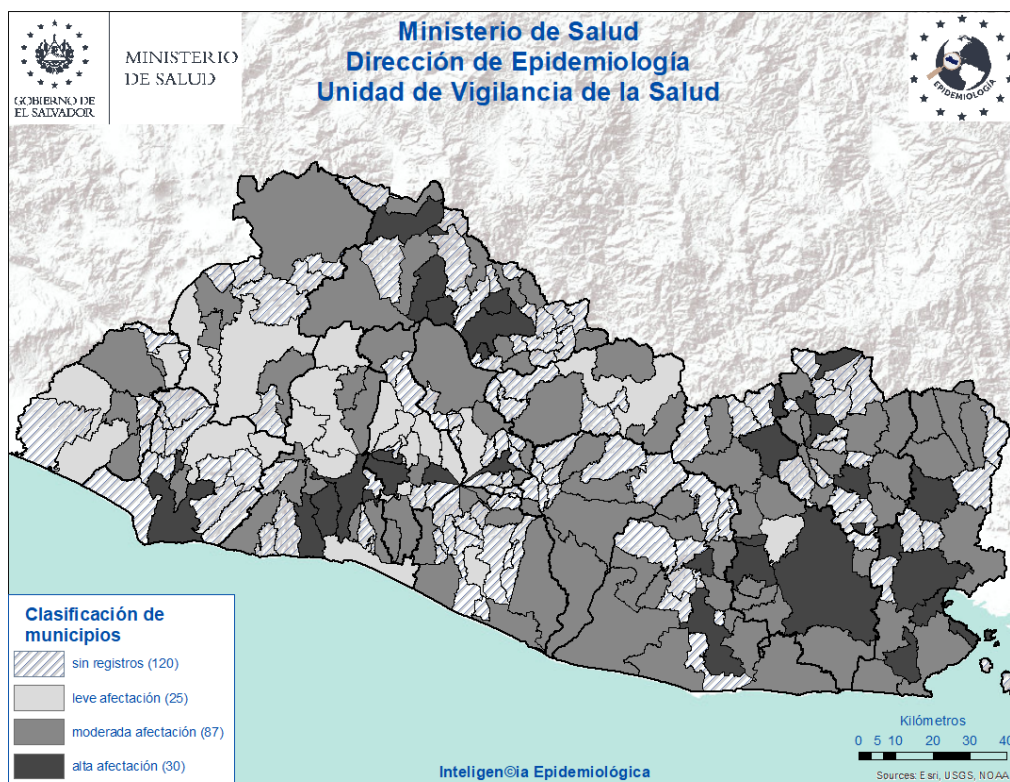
GOBIERNO DE EL SALVADOR

MINISTERIO DE SALUD

Ministerio de Salud
Dirección de Epidemiología
Unidad de Vigilancia de la Salud

EPIDEMIOLOGIA

Clasificación de municipios

sin registros (120)

leve afectación (25)

moderada afectación (87)

alta afectación (30)

Inteligen©ia Epidemiológica

Kilómetros
0 5 10 20 30 40

Sources: Esri, USGS, NOAA